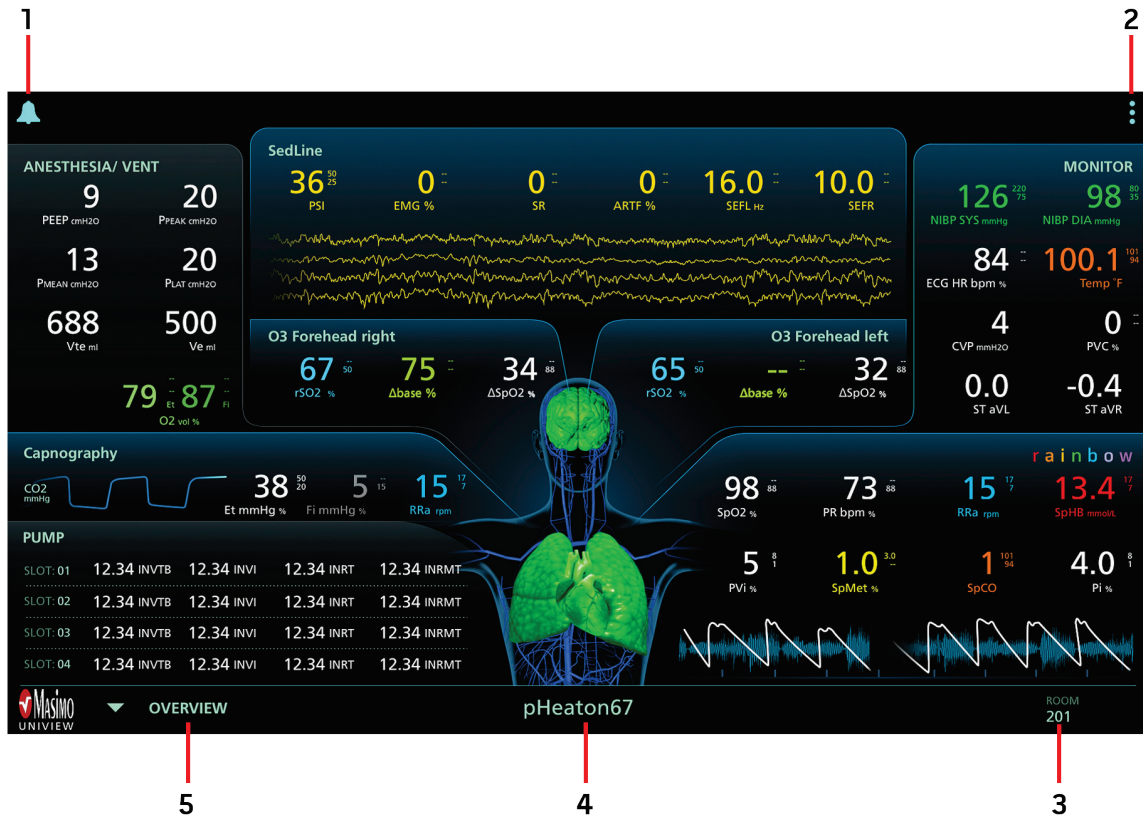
1

2

ANESTHESIA/ VENT

9 PEEP cmH2O

20 PPEAK cmH2O

13 PMEAN cmH2O

20 PLAT cmH2O

688 Vte ml

500 Ve ml

79 -- Et 87 -- Fi

O2 vol %

SedLine

36 $^{50}_{25}$ PSI

0 -- EMG %

0 -- SR

0 -- ARTF %

16.0 -- SEFL Hz

10.0 -- SEFR

O3 Forehead right

67 -- 50 rSO2 %

75 -- Δbase %

34 -- 88 ΔSpO2 %

O3 Forehead left

65 -- 50 rSO2 %

-- -- Δbase %

32 -- 88 ΔSpO2 %

MONITOR

126 $^{220}_{75}$ NIBP SYS mmHg

98 $^{80}_{35}$ NIBP DIA mmHg

84 -- ECG HR bpm %

100.1 $^{101}_{94}$ Temp °F

4 CVP mmH2O

0 -- PVC %

0.0 ST aVL

-0.4 ST aVR

Capnography

CO2 mmHg

38 $^{50}_{20}$ Et mmHg %

5 $^{--}_{15}$ Fi mmHg %

15 $^{17}_{7}$ RRa rpm

rainbow

98 -- 88 SpO2 %

73 -- 88 PR bpm %

15 $^{17}_{7}$ RRa rpm

13.4 $^{17}_{7}$ SpHB mmol/L

5 $^{8}_{1}$ PVi %

1.0 $^{3.0}_{--}$ SpMet %

1 $^{101}_{94}$ SpCO

4.0 $^{8}_{1}$ Pi %

PUMP

| SLOT: 01 | 12.34 INVTB | 12.34 INVI | 12.34 INRT | 12.34 INRMT |
|---|---|---|---|---|
| SLOT: 02 | 12.34 INVTB | 12.34 INVI | 12.34 INRT | 12.34 INRMT |
| SLOT: 03 | 12.34 INVTB | 12.34 INVI | 12.34 INRT | 12.34 INRMT |
| SLOT: 04 | 12.34 INVTB | 12.34 INVI | 12.34 INRT | 12.34 INRMT |

Masimo UNIVIEW

OVERVIEW

pHeaton67

ROOM 201

5

4

3